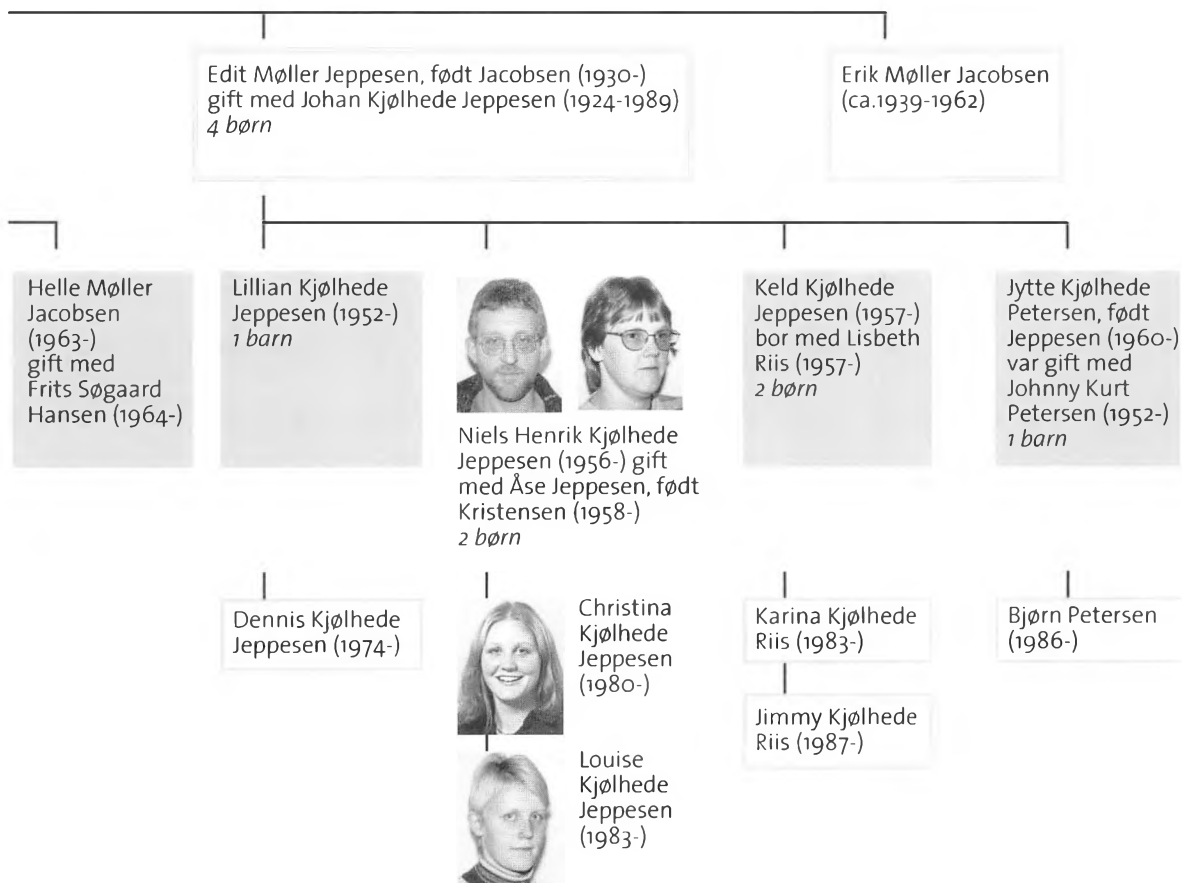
Edit Møller Jeppesen, født Jacobsen (1930-) gift med Johan Kjølhede Jeppesen (1924-1989)
*4 børn*

Erik Møller Jacobsen (ca.1939-1962)

Helle Møller Jacobsen (1963-) gift med Frits Søgaard Hansen (1964-)

Lillian Kjølhede Jeppesen (1952-)
*1 barn*

Niels Henrik Kjølhede Jeppesen (1956-) gift med Åse Jeppesen, født Kristensen (1958-)
*2 børn*

Keld Kjølhede Jeppesen (1957-) bor med Lisbeth Riis (1957-)
*2 børn*

Jytte Kjølhede Petersen, født Jeppesen (1960-) var gift med Johnny Kurt Petersen (1952-)
*1 barn*

Dennis Kjølhede Jeppesen (1974-)

Christina Kjølhede Jeppesen (1980-)

Louise Kjølhede Jeppesen (1983-)

Karina Kjølhede Riis (1983-)

Jimmy Kjølhede Riis (1987-)

Bjørn Petersen (1986-)